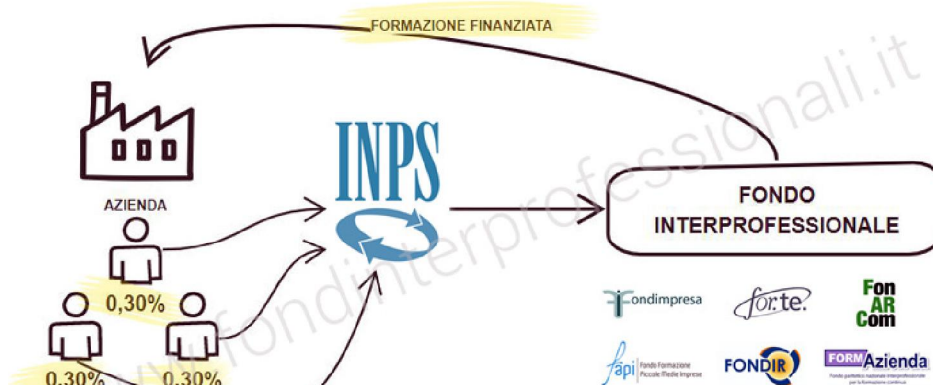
FORMAZIONE FINANZIATA

AZIENDA

0,30%

0,30%

0,30%

INPS

FONDO INTERPROFESSIONALE

www.fondinterprofessionali.it

Fondimpresa

for.te.

Fon AR Com

fapi Fondo Formazione Piccole Medie Imprese

FONDIR

FORMAzienda

Fondo paritetico nazionale interprofessionale per la formazione continua